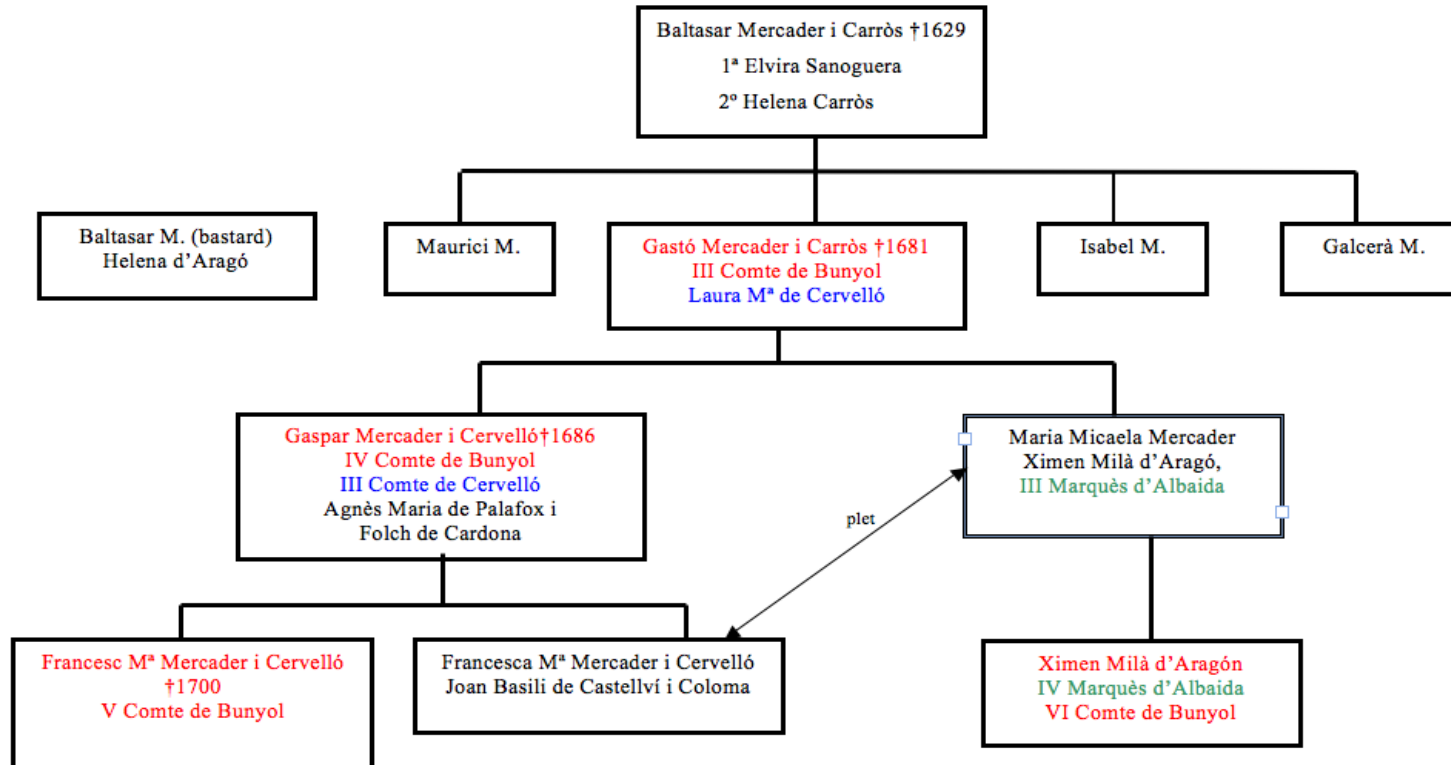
Baltasar Mercader i Carròs †1629
1ª Elvira Sanoguera
2º Helena Carròs

Baltasar M. (bastard)
Helena d'Aragó

Maurici M.

Gastó Mercader i Carròs †1681
III Comte de Bunyol
Laura Mª de Cervelló

Isabel M.

Galcerà M.

Gaspar Mercader i Cervelló†1686
IV Comte de Bunyol
III Comte de Cervelló
Agnès Maria de Palafox i Folch de Cardona

Maria Micaela Mercader
Ximen Milà d'Aragó,
III Marquès d'Albaida

plet

Francesc Mª Mercader i Cervelló
†1700
V Comte de Bunyol

Francesca Mª Mercader i Cervelló
Joan Basili de Castellví i Coloma

Ximen Milà d'Aragón
IV Marquès d'Albaida
VI Comte de Bunyol